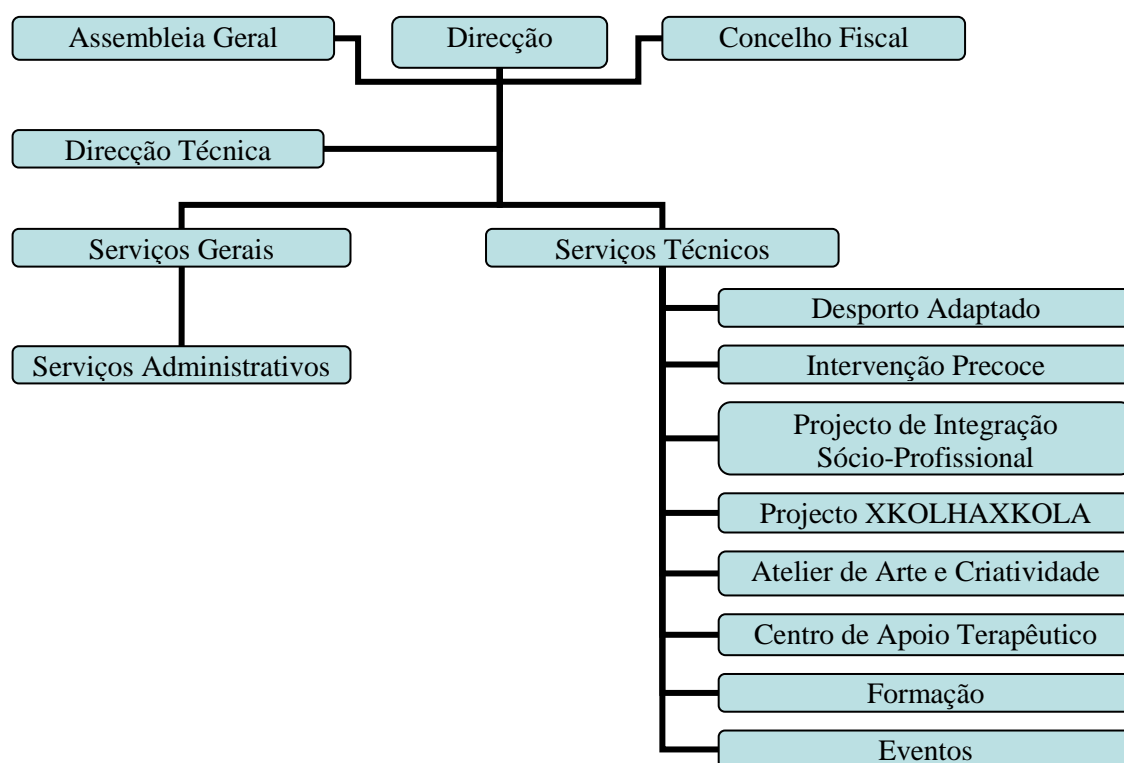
Assembleia Geral

Direcção

Concelho Fiscal

Direcção Técnica

Serviços Gerais

Serviços Técnicos

Serviços Administrativos

Desporto Adaptado

Intervenção Precoce

Projecto de Integração Sócio-Profissional

Projecto XKOLHAXKOLA

Atelier de Arte e Criatividade

Centro de Apoio Terapêutico

Formação

Eventos